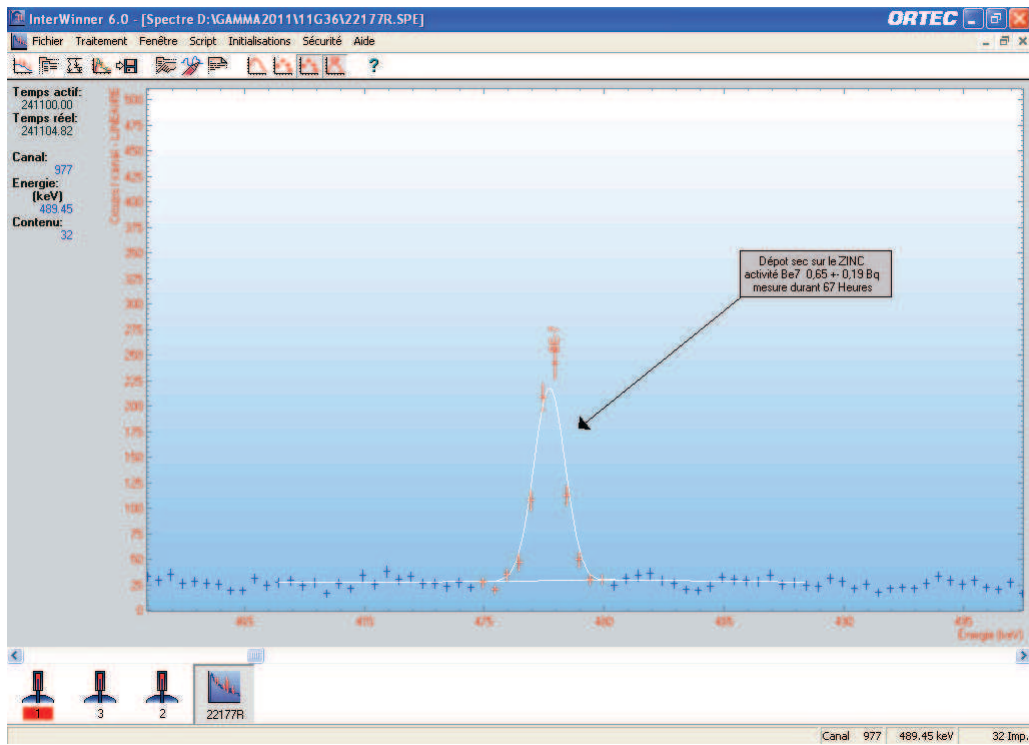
InterWinner 6.0 - [Spectre D:\GAMMA2011\11G36\22177R.SPE]

ORTEC

Fichier Traitement Fenêtre Script Initialisations Sécurité Aide

?

Temps actif:
241100.00
Temps réel:
241104.82

Canal:
977
Energie:
(keV)
489.45
Contenu:
32

Coups / canal - LINEAIRE

500
475
450
425
400
375
350
325
300
275
250
225
200
175
150
125
100
75
50
25

Dépot sec sur le ZINC
activité Be7 0,65 +- 0,19 Bq
mesure durant 67 Heures

465
470
475
480
485
490
495
Énergie (keV)

1
3
2
22177R

Canal 977 489.45 keV 32 Imp.